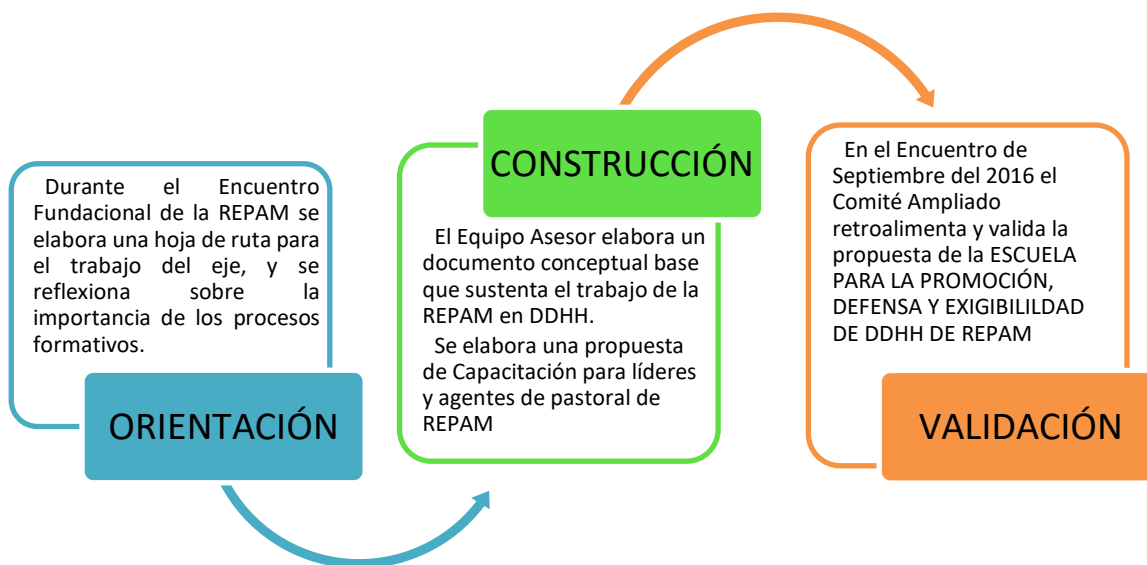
Durante el Encuentro Fundacional de la REPAM se elabora una hoja de ruta para el trabajo del eje, y se reflexiona sobre la importancia de los procesos formativos.

ORIENTACIÓN

CONSTRUCCIÓN

El Equipo Asesor elabora un documento conceptual base que sustenta el trabajo de la REPAM en DDHH.

Se elabora una propuesta de Capacitación para líderes y agentes de pastoral de REPAM

En el Encuentro de Septiembre del 2016 el Comité Ampliado retroalimenta y valida la propuesta de la ESCUELA PARA LA PROMOCIÓN, DEFENSA Y EXIGIBILILDAD DE DDHH DE REPAM

VALIDACIÓN